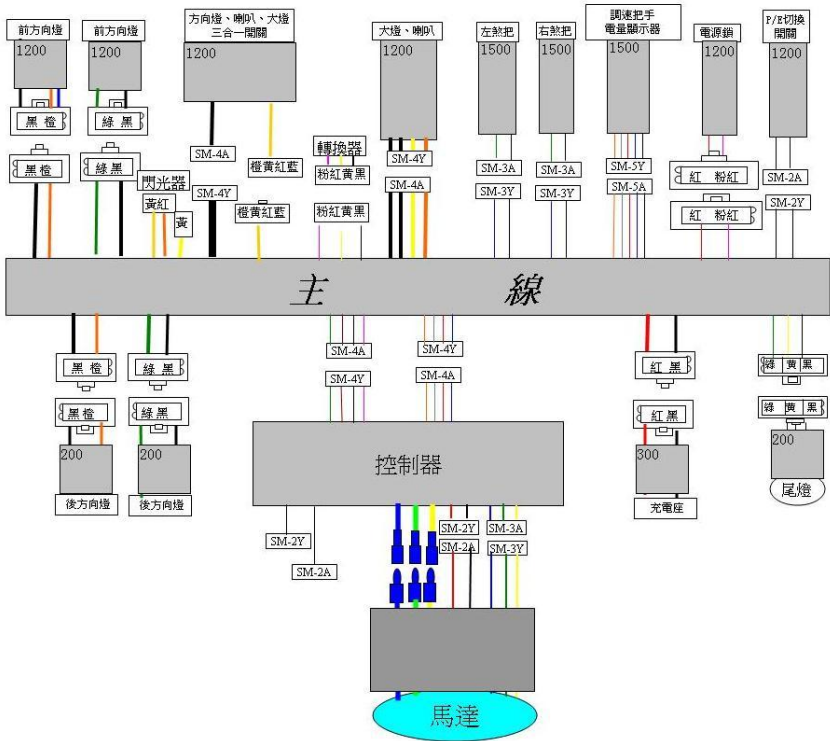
前方向燈
1200
黑 橙
黑橙

前方向燈
1200
綠 黑
綠黑

閃光器
黃紅
黃

方向燈、喇叭、大燈
三合一開關
1200
SM-4A
SM-4Y
橙黃紅藍
橙黃紅藍

轉換器
粉紅黃黑
粉紅黃黑

大燈、喇叭
1200
SM-4Y
SM-4A

左煞把
1500
SM-3A
SM-3Y

右煞把
1500
SM-3A
SM-3Y

調速把手
電量顯示器
1500
SM-5Y
SM-5A

電源鎖
1200
紅 粉紅
紅 粉紅

P/E切換
開關
1200
SM-2A
SM-2Y

主 線

黑 橙
黑橙
200
後方向燈

綠 黑
綠黑
200
後方向燈

SM-4A
SM-4Y

SM-4Y
SM-4A

控制器

SM-2Y
SM-2A

SM-2Y
SM-2A
SM-3A
SM-3Y

紅 黑
紅 黑
300
充電座

綠 黃 黑
綠 黃 黑
200
尾燈

馬達